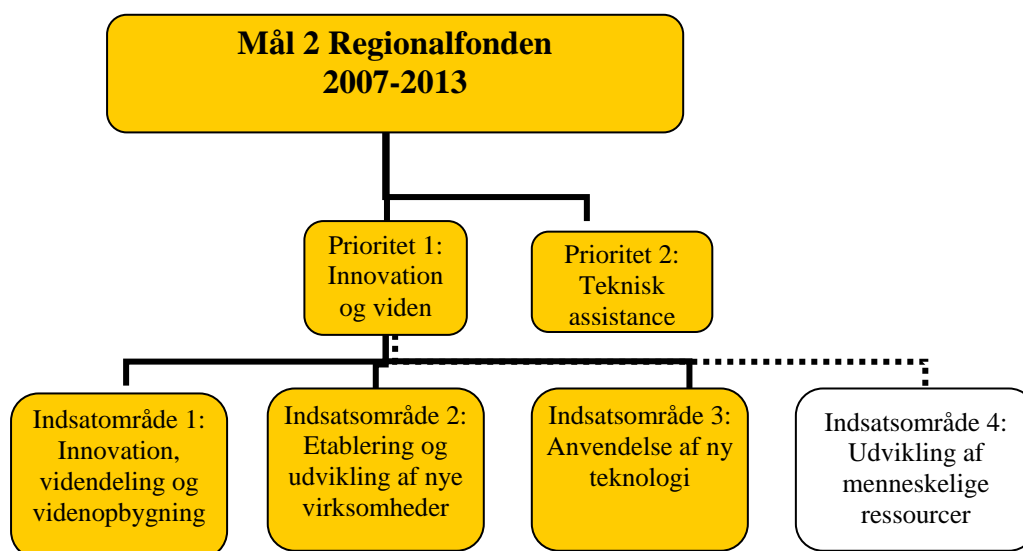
Mål 2 Regionalfonden 2007-2013

Prioritet 1: Innovation og viden

Prioritet 2: Teknisk assistance

Indsatområde 1: Innovation, videndeling og videnopbygning

Indsatsområde 2: Etablering og udvikling af nye virksomheder

Indsatsområde 3: Anvendelse af ny teknologi

Indsatsområde 4: Udvikling af menneskelige ressourcer